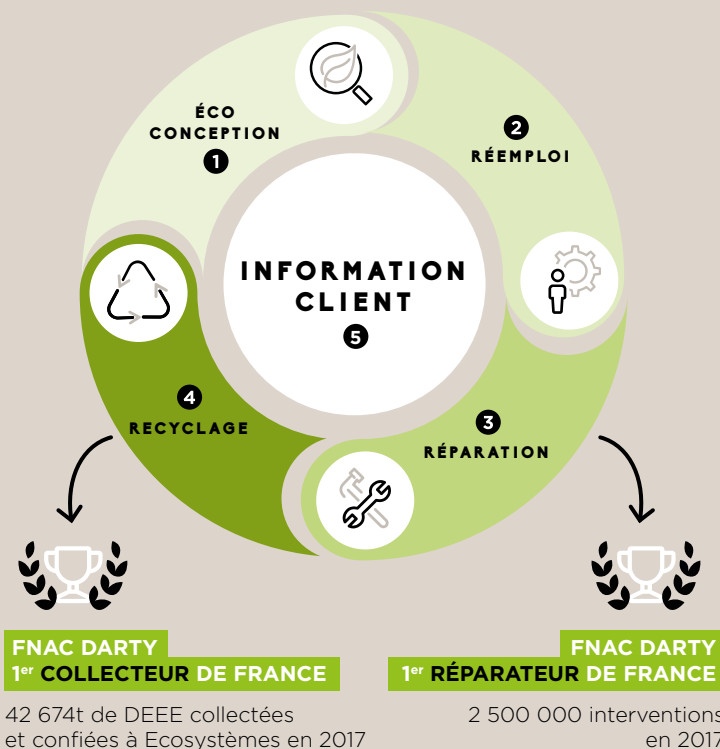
ÉCO CONCEPTION
1

2
RÉEMPLOI

INFORMATION CLIENT
5

4
RECYCLAGE

3
RÉPARATION

FNAC DARTY
1er COLLECTEUR DE FRANCE

42 674t de DEEE collectées et confiées à Ecosystèmes en 2017

FNAC DARTY
1er RÉPARATEUR DE FRANCE

2 500 000 interventions en 2017